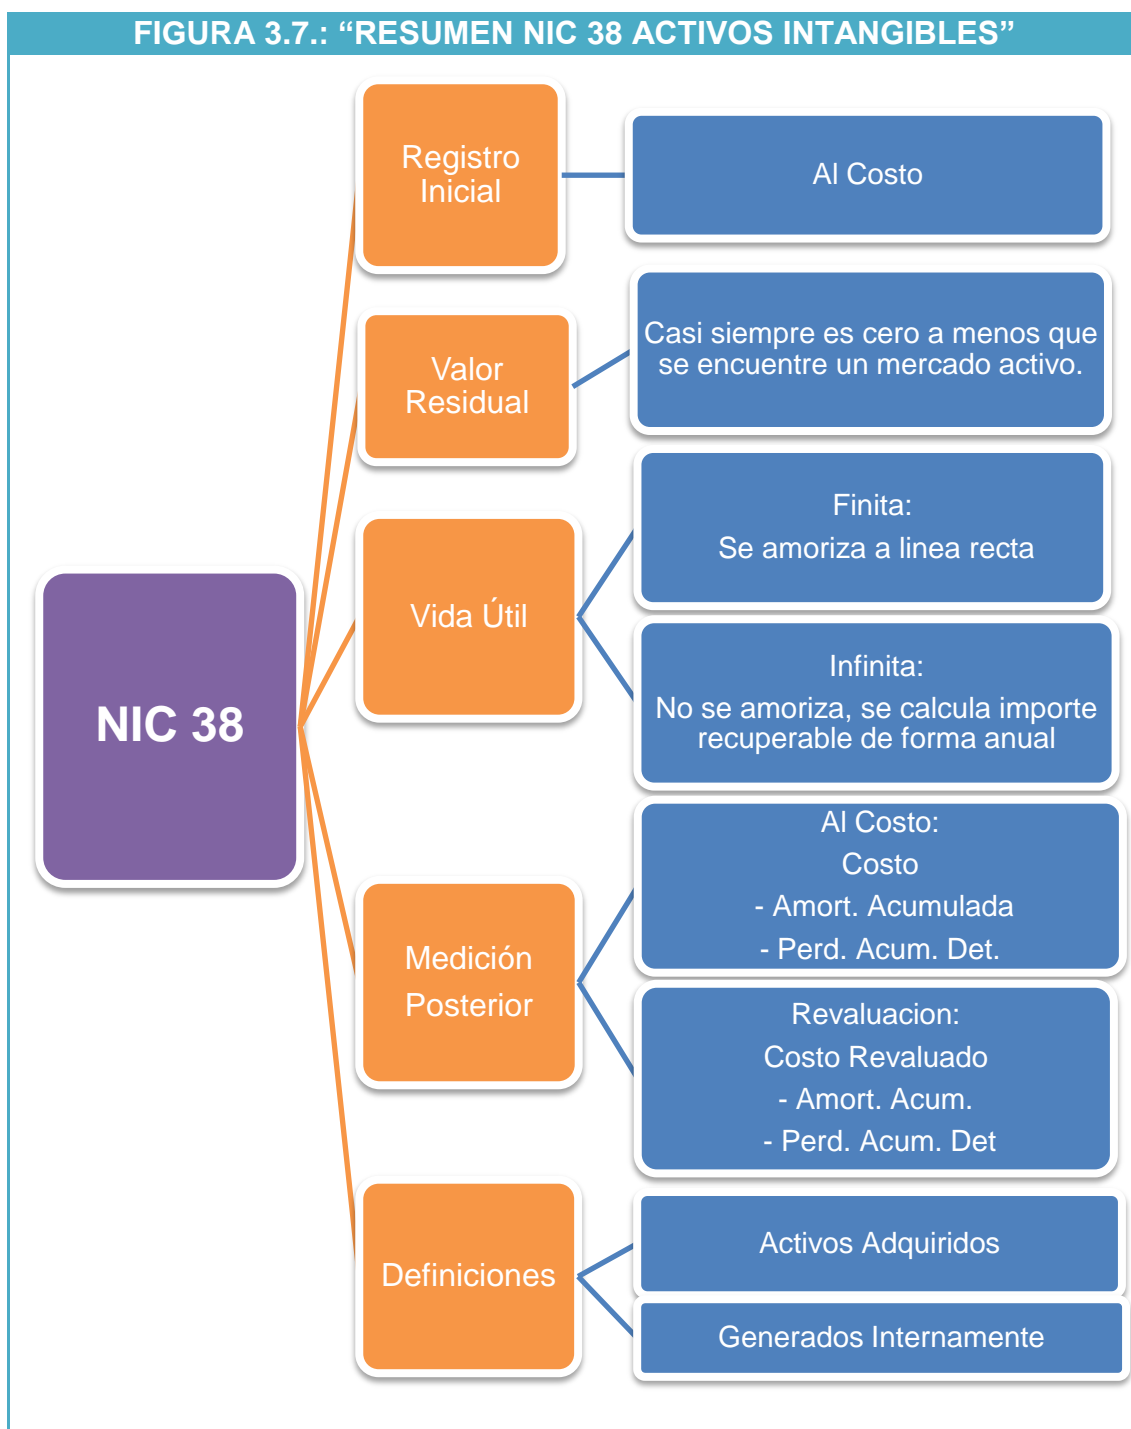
FIGURA 3.7.: “RESUMEN NIC 38 ACTIVOS INTANGIBLES”

NIC 38

Registro Inicial

Al Costo

Valor Residual

Casi siempre es cero a menos que se encuentre un mercado activo.

Vida Útil

Finita:
Se amoriza a linea recta

Infinita:
No se amoriza, se calcula importe recuperable de forma anual

Medición Posterior

Al Costo:
Costo
- Amort. Acumulada
- Perd. Acum. Det.

Revaluacion:
Costo Revaluado
- Amort. Acum.
- Perd. Acum. Det

Definiciones

Activos Adquiridos

Generados Internamente